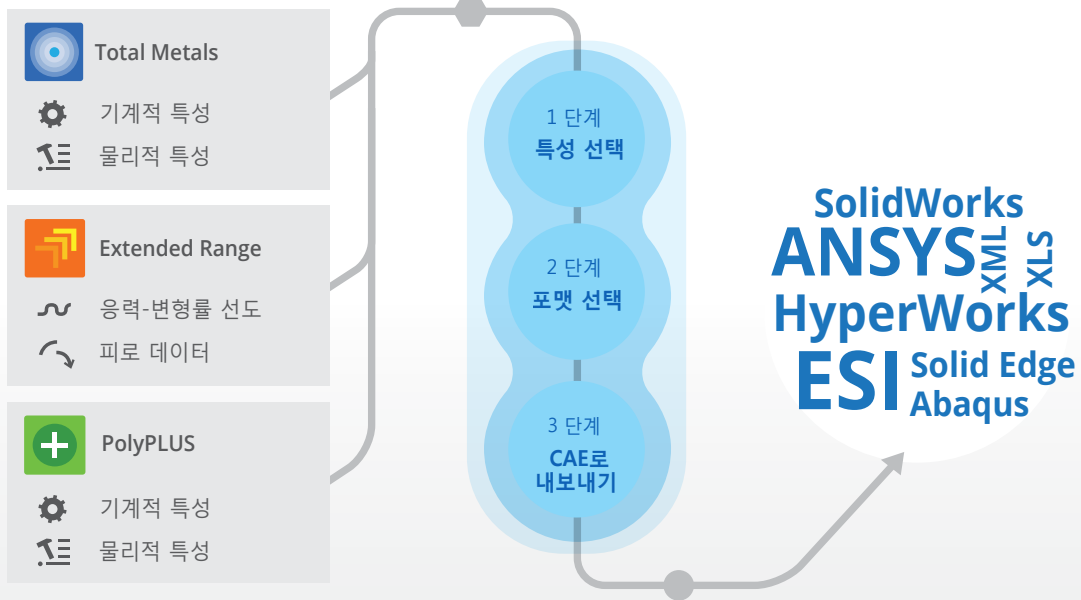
Total Metals

기계적 특성

물리적 특성

Extended Range

응력-변형률 선도

피로 데이터

PolyPLUS

기계적 특성

물리적 특성

1 단계
특성 선택

2 단계
포맷 선택

3 단계
CAE로
내보내기

SolidWorks
ANSYS
XML
XLS
HyperWorks
ESI
Solid Edge
Abaqus